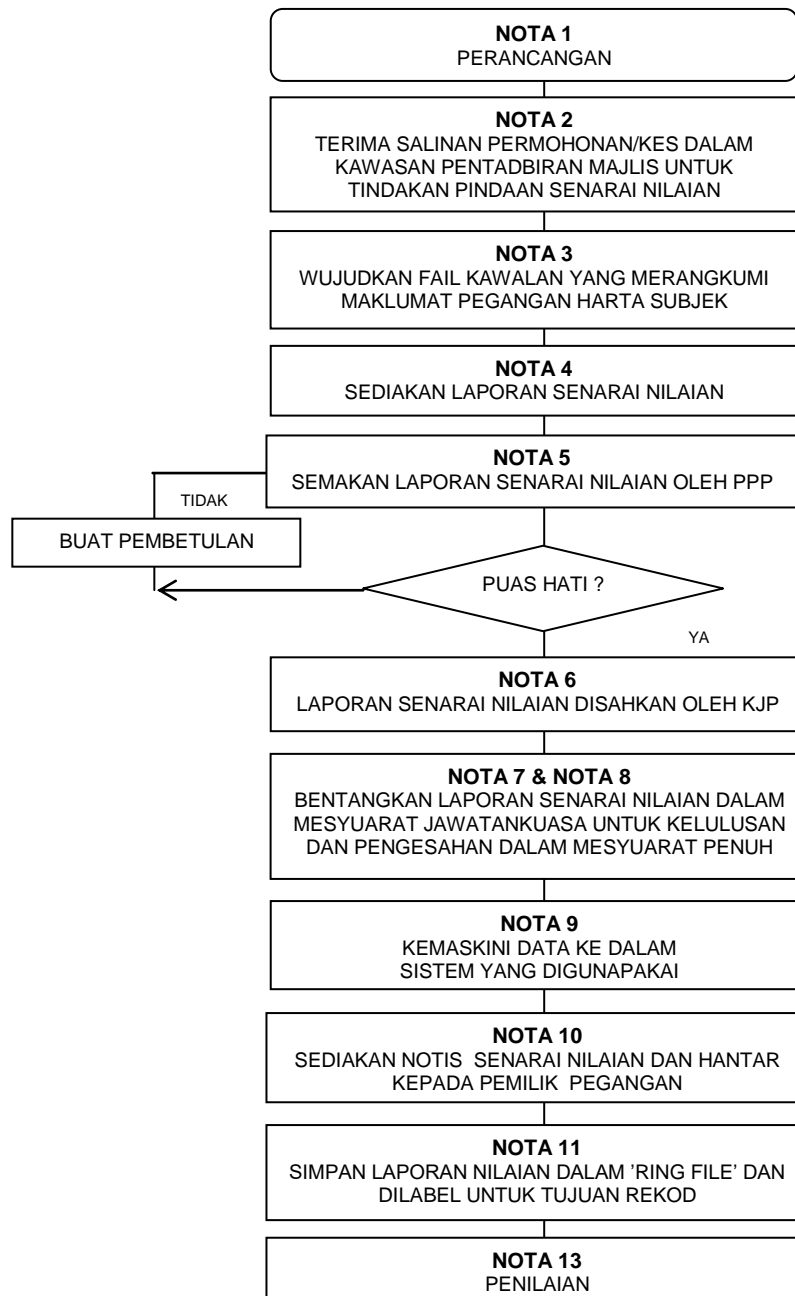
**NOTA 1**
PERANCANGAN

**NOTA 2**
TERIMA SALINAN PERMOHONAN/KES DALAM KAWASAN PENTADBIRAN MAJLIS UNTUK TINDAKAN PINDAAN SENARAI NILAIAN

**NOTA 3**
WUJUDKAN FAIL KAWALAN YANG MERANGKUMI MAKLUMAT PEGANGAN HARTA SUBJEK

**NOTA 4**
SEDIAKAN LAPORAN SENARAI NILAIAN

**NOTA 5**
SEMAKAN LAPORAN SENARAI NILAIAN OLEH PPP

TIDAK

BUAT PEMBETULAN

PUAS HATI ?

YA

**NOTA 6**
LAPORAN SENARAI NILAIAN DISAHKAN OLEH KJP

**NOTA 7 & NOTA 8**
BENTANGKAN LAPORAN SENARAI NILAIAN DALAM MESYUARAT JAWATANKUASA UNTUK KELULUSAN DAN PENGESAHAN DALAM MESYUARAT PENUH

**NOTA 9**
KEMASKINI DATA KE DALAM SISTEM YANG DIGUNAPAKAI

**NOTA 10**
SEDIAKAN NOTIS SENARAI NILAIAN DAN HANTAR KEPADA PEMILIK PEGANGAN

**NOTA 11**
SIMPAN LAPORAN NILAIAN DALAM 'RING FILE' DAN DILABEL UNTUK TUJUAN REKOD

**NOTA 13**
PENILAIAN